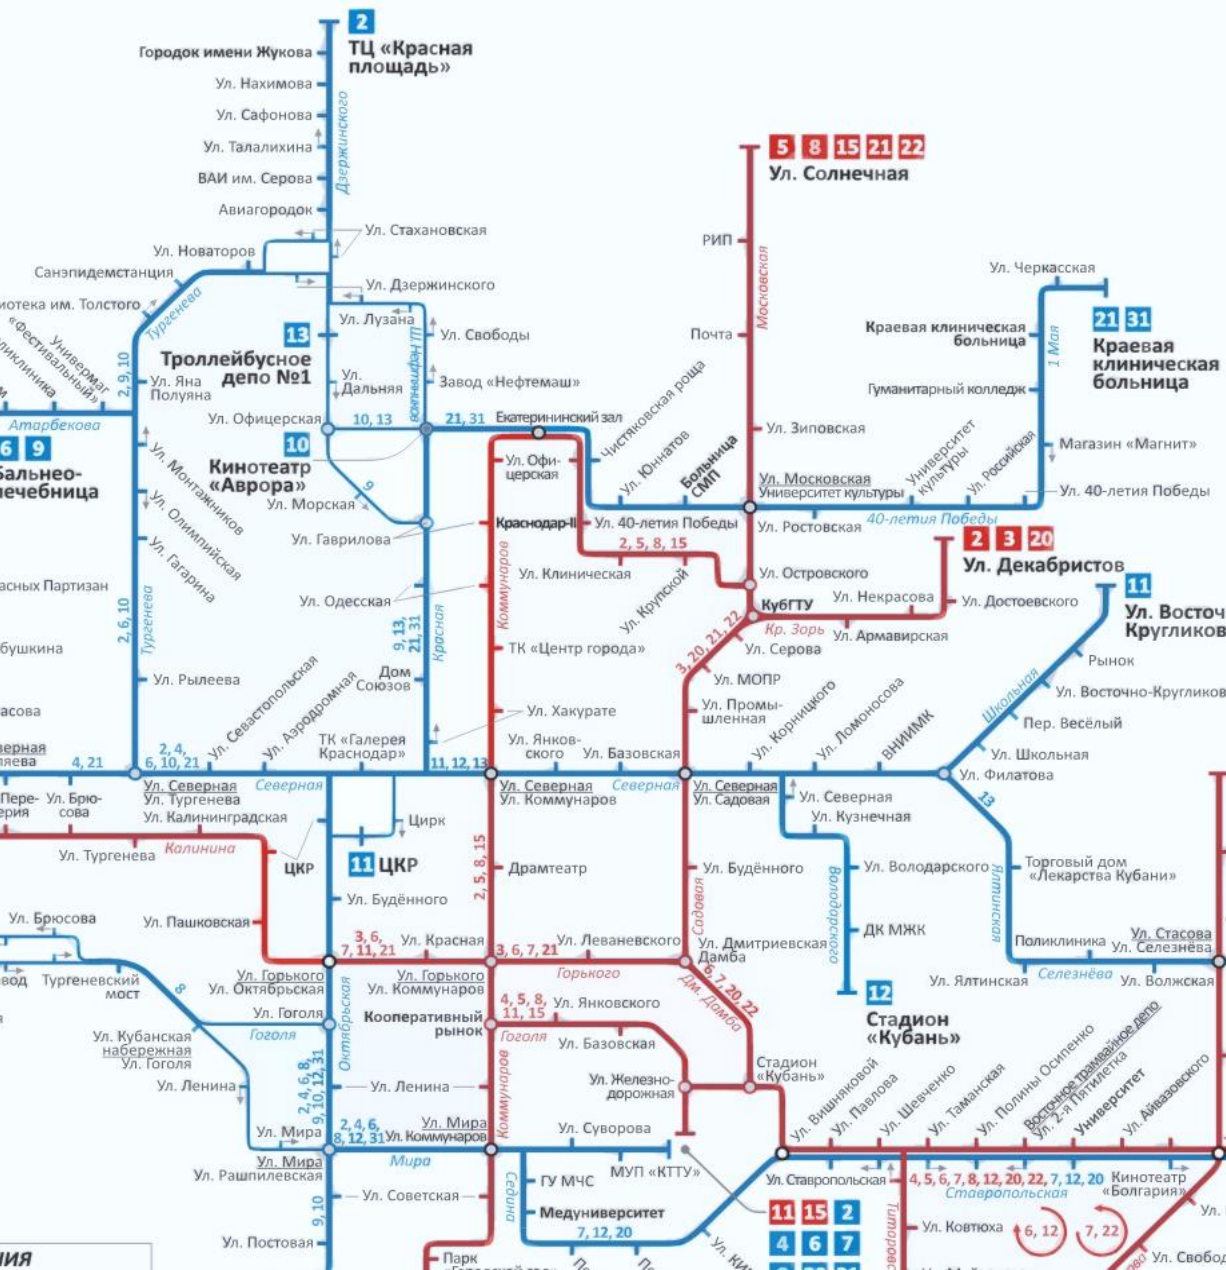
2
ТЦ «Красная площадь»
Городок имени Жукова
Ул. Нахимова
Ул. Сафонова
Ул. Талалихина
ВАИ им. Серова
Авиагородок
Дзержинского
Ул. Стахановская
Ул. Новаторов
Санэпидемстанция
Ул. Дзержинского
иотека им. Толстого
Тургенева
Ул. Лузана
Ул. Свободы
13
Троллейбусное депо №1
Ул. Яна Полуяна
Ул. Дальняя
Завод «Нефтемаш»
2, 9, 10
«Фестивальный»
Универмаг
Атарбекова
Ул. Офицерская
10, 13
21, 31
Екатерининский зал
Чистяковская роща
6 9
Бальнео-лечебница
10
Кинотеатр «Аврора»
Ул. Морская
9
Ул. Монтажников
Ул. Олимпийская
Ул. Гагарина
Ул. Гавриловa
Ул. Офицерская
Краснодар-II
Ул. Юннатов
Больница СМП
Ул. 40-летия Победы
Ул. Клиническая
2, 5, 8, 15
Ул. Крупской
асных Партизан
2, 6, 10
Тургенева
Ул. Одесская
9, 13, 21, 31
Красная
Коммунаров
ТК «Центр города»
бушкина
Ул. Рылеева
Дом Союзов
Ул. Хакурате
асова
Ул. Севастопольская
Ул. Аэродромная
ТК «Галерея Краснодар»
Ул. Янковского
Ул. Базовская
2, 4, 6, 10, 21
11, 12, 13
4, 21
Ул. Северная
Ул. Тургенева
Северная
Ул. Северная
Ул. Коммунаров
Северная
Ул. Калининградская
Пере-ерия
Ул. Брюсова
Цирк
Калинина
Ул. Тургенева
ЦКР
11 ЦКР
Драмтеатр
2, 5, 8, 15
Ул. Будённого
Ул. Брюсова
Ул. Пашковская
3, 6, 7, 11, 21
Ул. Красная
3, 6, 7, 21
Ул. Леваневского
вод
Тургеневский мост
8
Ул. Горького
Ул. Октябрьская
Ул. Горького
Ул. Коммунаров
Горького
Ул. Гоголя
Гоголя
Кооперативный рынок
4, 5, 8, 11, 15
Ул. Янковского
Гоголя
Ул. Базовская
Ул. Кубанская набережная
Ул. Гоголя
Октябрьская
Ул. Ленина
Ул. Ленина
Коммунаров
Ул. Железнодорожная
2, 4, 6, 8, 9, 10, 12, 31
Ул. Мира
2, 4, 6, 8, 12, 31
Ул. Мира
Ул. Коммунаров
Ул. Суворова
Ул. Мира
Ул. Рашпилевская
Мира
9, 10
Ул. Советская
Седина
ГУ МЧС
МУП «КТТУ»
Медуниверситет
7, 12, 20
Ул. Постовая
Парк
5 8 15 21 22
Ул. Солнечная
РИП
Московская
Почта
Ул. Зиповская
Ул. Московская
Университет культуры
Университет культуры
Ул. Российская
Ул. Ростовская
40-летия Победы
Ул. Черкасская
Краевая клиническая больница
1 Мая
21 31
Краевая клиническая больница
Гуманитарный колледж
Магазин «Магнит»
Ул. 40-летия Победы
2 3 20
Ул. Декабристов
Ул. Островского
КубГТУ
Ул. Некрасова
Ул. Достоевского
Кр. Зорь
Ул. Армавирская
3, 20, 21, 22
Ул. Серова
Ул. МОПР
Ул. Промышленная
Ул. Корницкого
Ул. Ломоносова
ВНИИМК
11
Ул. Восточ Кругликов
Рынок
Ул. Восточно-Кругликов
Школьная
Пер. Весёлый
Ул. Школьная
Ул. Филатова
13
Ул. Северная
Ул. Садовая
Ул. Северная
Ул. Кузнечная
Ул. Будённого
Садовая
Ул. Володарского
Володарского
Торговый дом «Лекарства Кубани»
Ялтинская
ДК МЖК
Ул. Дмитриевская Дамба
6, 7, 20, 22
Дм. Дамба
Поликлиника
Ул. Стасова
Ул. Селезнёва
Селезнёва
Ул. Ялтинская
Ул. Волжская
12
Стадион «Кубань»
Стадион «Кубань»
Ул. Вишняковой
Ул. Павлова
Ул. Шевченко
Ул. Таманская
Ул. Полины Осипенко
Восточное трамвайное депо
Ул. 2-я Пятилетка
Университет
Ул. Айвазовского
Ул. Ставропольская
4, 5, 6, 7, 8, 12, 20, 22, 7, 12, 20
Кинотеатр «Болгария»
Ставропольская
11 15 2
4 6 7
Ул. Ковтюха
6, 12
7, 22
Ул. Свобо
Ул. Ки
Тимирязева
ния